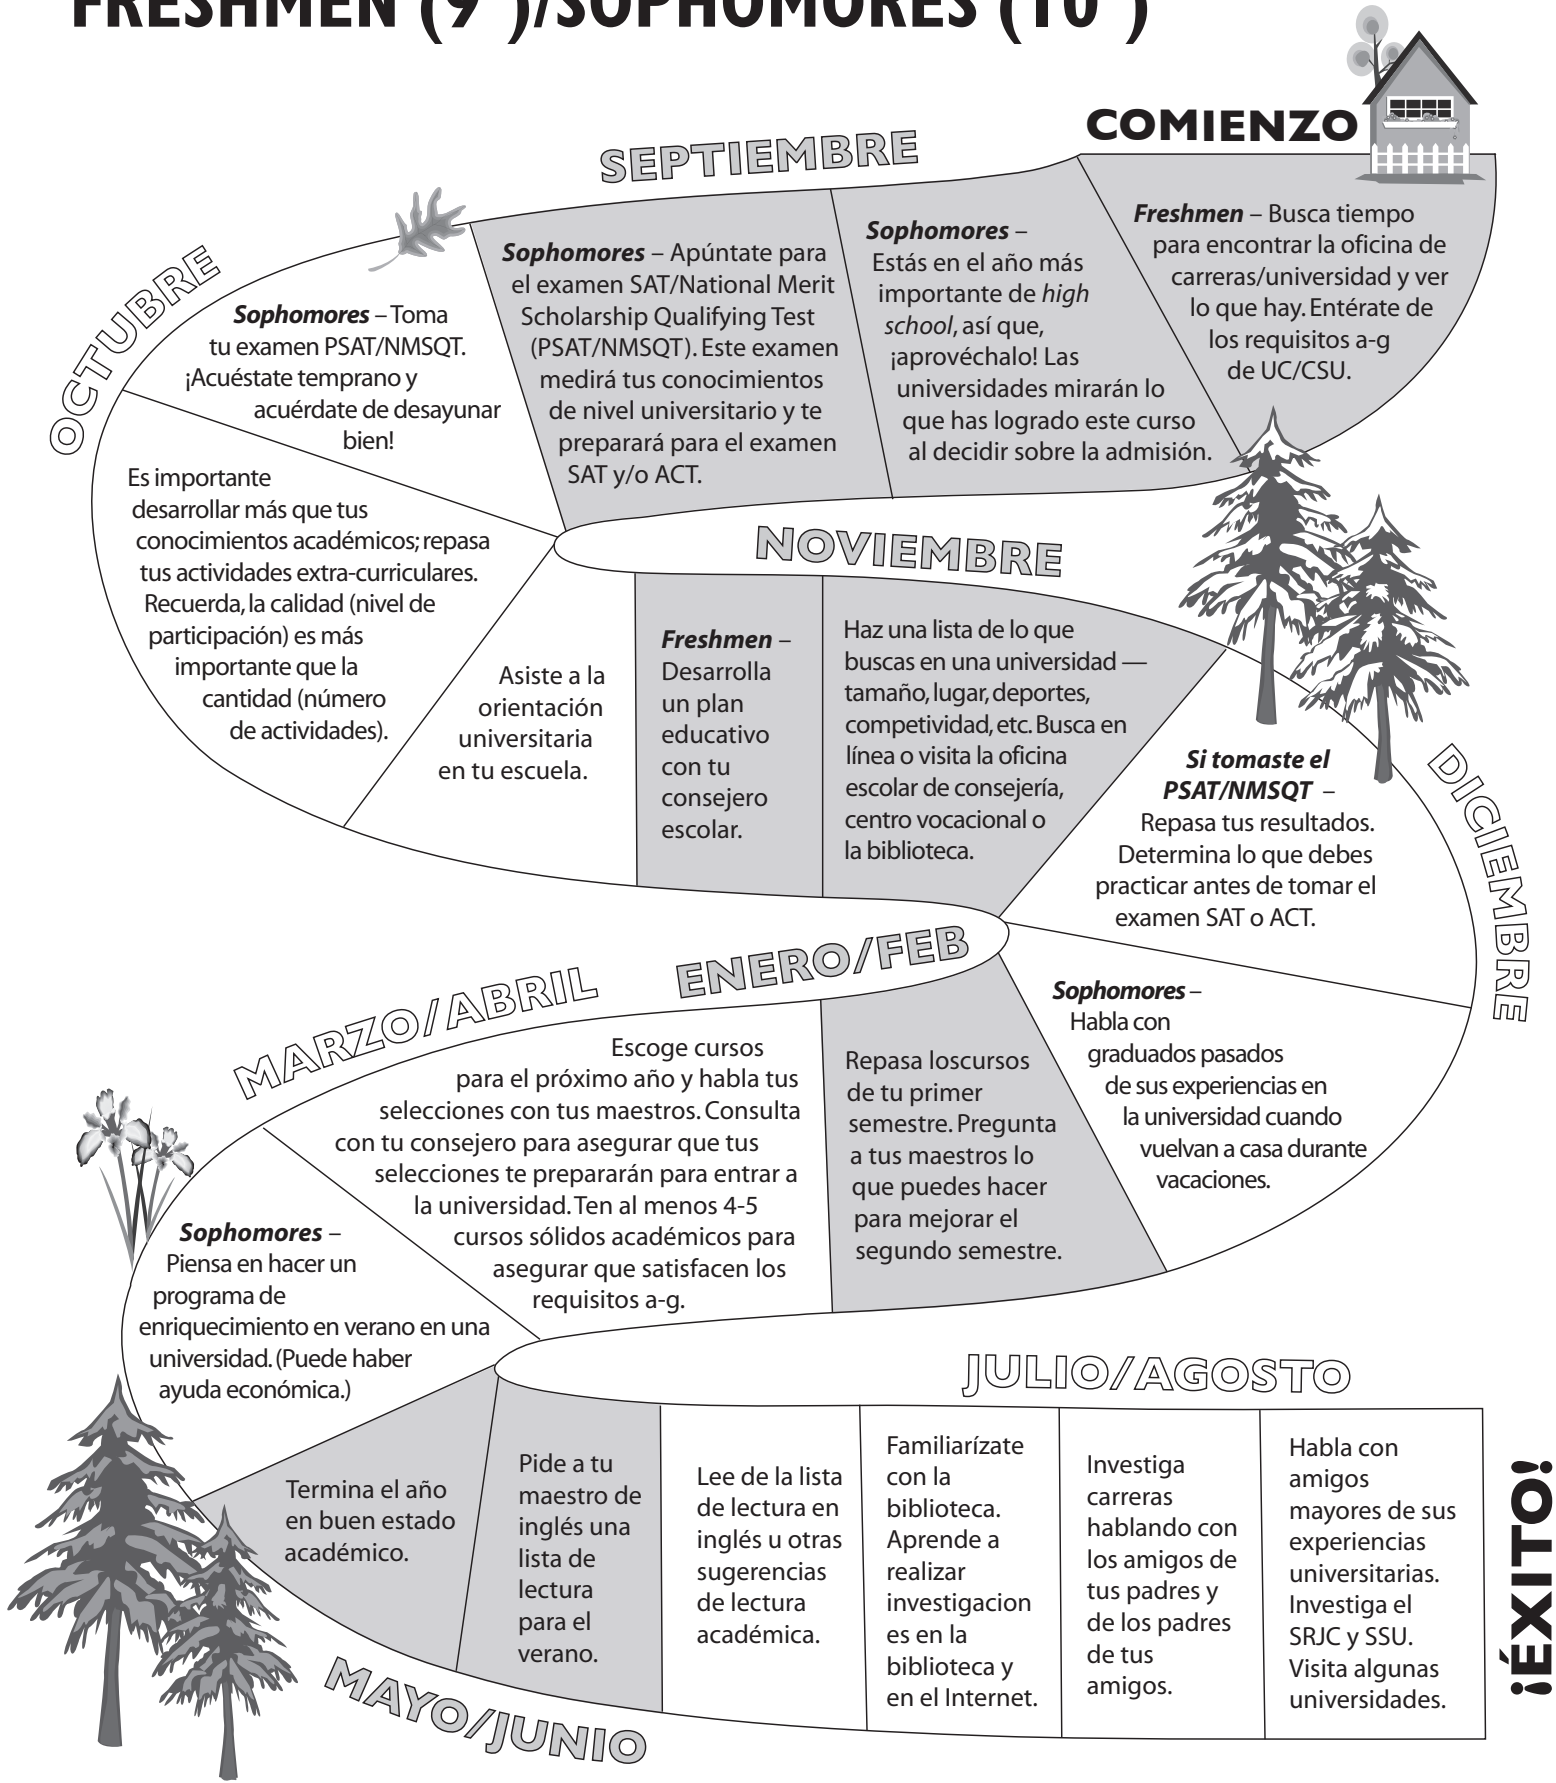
FRESHMEN (9 )/SOPHOMORES (10 )

COMIENZO

SEPTIEMBRE

*Freshmen* – Busca tiempo para encontrar la oficina de carreras/universidad y ver lo que hay. Entérate de los requisitos a-g de UC/CSU.

*Sophomores* – Estás en el año más importante de *high school*, así que, ¡aprovéchalo! Las universidades mirarán lo que has logrado este curso al decidir sobre la admisión.

*Sophomores* – Apúntate para el examen SAT/National Merit Scholarship Qualifying Test (PSAT/NMSQT). Este examen medirá tus conocimientos de nivel universitario y te preparará para el examen SAT y/o ACT.

OCTUBRE

*Sophomores* – Toma tu examen PSAT/NMSQT. ¡Acuéstate temprano y acuérdate de desayunar bien!

Es importante desarrollar más que tus conocimientos académicos; repasa tus actividades extra-curriculares. Recuerda, la calidad (nivel de participación) es más importante que la cantidad (número de actividades).

NOVIEMBRE

Asiste a la orientación universitaria en tu escuela.

*Freshmen* – Desarrolla un plan educativo con tu consejero escolar.

Haz una lista de lo que buscas en una universidad — tamaño, lugar, deportes, competividad, etc. Busca en línea o visita la oficina escolar de consejería, centro vocacional o la biblioteca.

DICIEMBRE

*Si tomaste el PSAT/NMSQT* – Repasa tus resultados. Determina lo que debes practicar antes de tomar el examen SAT o ACT.

*Sophomores* – Habla con graduados pasados de sus experiencias en la universidad cuando vuelvan a casa durante vacaciones.

ENERO/FEB

Repasa loscursos de tu primer semestre. Pregunta a tus maestros lo que puedes hacer para mejorar el segundo semestre.

MARZO/ABRIL

Escoge cursos para el próximo año y habla tus selecciones con tus maestros. Consulta con tu consejero para asegurar que tus selecciones te prepararán para entrar a la universidad. Ten al menos 4-5 cursos sólidos académicos para asegurar que satisfacen los requisitos a-g.

*Sophomores* – Piensa en hacer un programa de enriquecimiento en verano en una universidad. (Puede haber ayuda económica.)

MAYO/JUNIO

Termina el año en buen estado académico.

Pide a tu maestro de inglés una lista de lectura para el verano.

JULIO/AGOSTO

Lee de la lista de lectura en inglés u otras sugerencias de lectura académica.

Familiarízate con la biblioteca. Aprende a realizar investigaciones en la biblioteca y en el Internet.

Investiga carreras hablando con los amigos de tus padres y de los padres de tus amigos.

Habla con amigos mayores de sus experiencias universitarias. Investiga el SRJC y SSU. Visita algunas universidades.

¡ÉXITO!